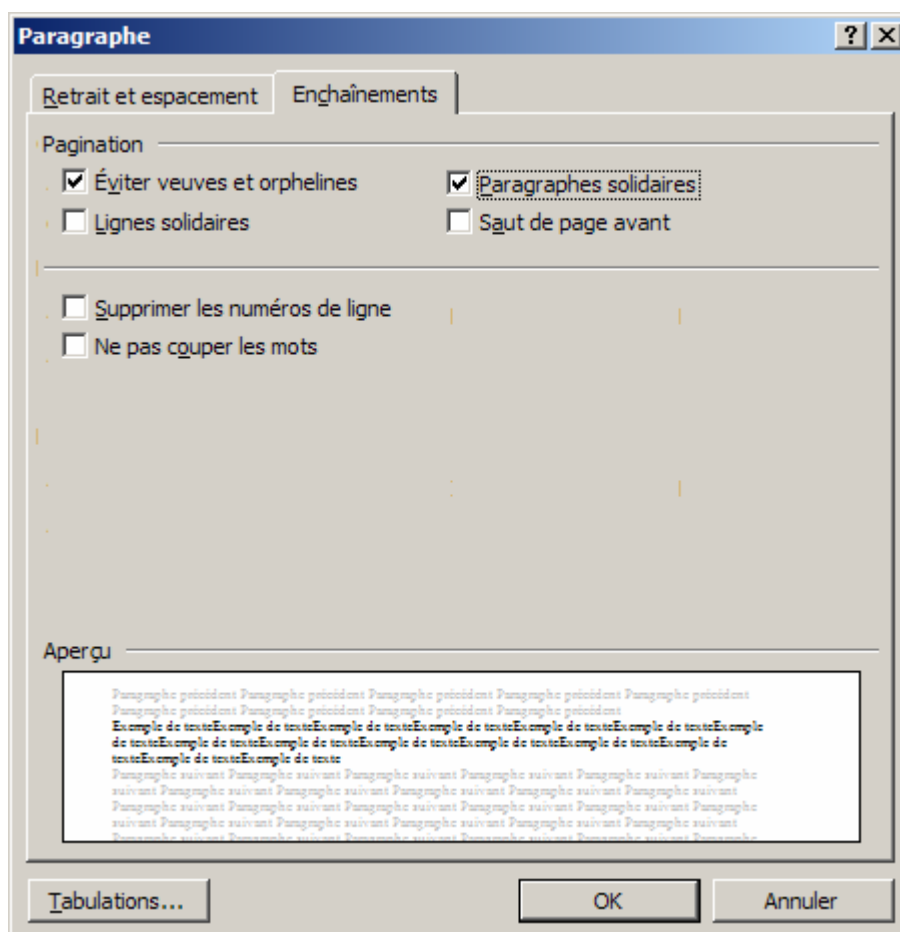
Paragraphe

?
X

Retrait et espacement
Enchaînements

Pagination

☑ Éviter veuves et orphelines
☑ Paragraphes solidaires
☐ Lignes solidaires
☐ Saut de page avant

☐ Supprimer les numéros de ligne
☐ Ne pas couper les mots

Aperçu

Paragraphe précédent Paragraphe précédent Paragraphe précédent Paragraphe précédent Paragraphe précédent Paragraphe précédent Paragraphe précédent Paragraphe précédent Paragraphe précédent
Exemple de texteExemple de texteExemple de texteExemple de texteExemple de texteExemple de texteExemple de texteExemple de texteExemple de texteExemple de texteExemple de texteExemple de texteExemple de texteExemple de texteExemple de texte
Paragraphe suivant Paragraphe suivant Paragraphe suivant Paragraphe suivant Paragraphe suivant Paragraphe suivant Paragraphe suivant Paragraphe suivant Paragraphe suivant Paragraphe suivant Paragraphe suivant Paragraphe suivant Paragraphe suivant Paragraphe suivant Paragraphe suivant Paragraphe suivant Paragraphe suivant Paragraphe suivant Paragraphe suivant Paragraphe suivant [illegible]

Tabulations...
OK
Annuler